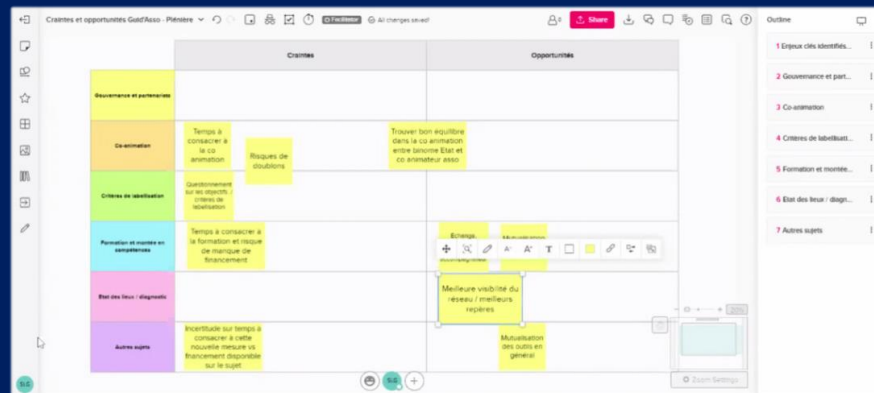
Craintes et opportunités Gold'Asso - Plénière

Facilitator

All changes saved

Share

Outline

1 Enjeux clés identifiés...

2 Gouvernance et part...

3 Co-animation

4 Critères de labellisati...

5 Formation et montée...

6 Etat des lieux / diagn...

7 Autres sujets

| | Craintes | Opportunités |
|---|---|---|
| Gouvernance et partenariats | | |
| Co-animation | Temps à consacrer à la co animation; Risques de doublons | Trouver bon équilibre dans la co animation entre binome Etat et co animateur asso |
| Critères de labellisation | Questionnement sur les objectifs / critères de labellisation | |
| Formation et montée en compétences | Temps à consacrer à la formation et risque de manque de financement | Echange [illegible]; Mutualisation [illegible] |
| Etat des lieux / diagnostic | | Meilleure visibilité du réseau / meilleurs repères |
| Autres sujets | Incertitude sur temps à consacrer à cette nouvelle mesure vs financement disponible sur le sujet | Mutualisation des outils en général |

20%

Zoom Settings

S.C